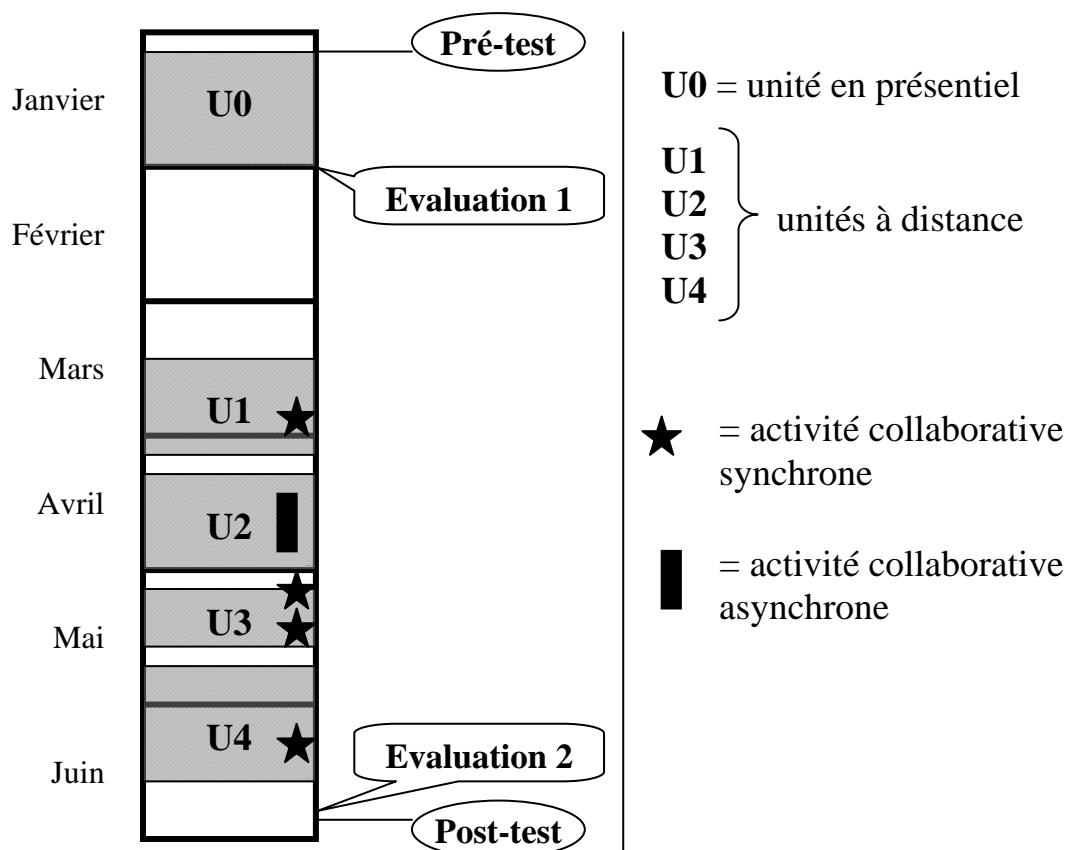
Pré-test

Janvier

U0

Evaluation 1

Février

Mars

U1 ★

Avril

U2

Mai

★
U3 ★

U4 ★

Evaluation 2

Juin

Post-test

**U0** = unité en présentiel

**U1**
**U2**
**U3**
**U4**
unités à distance

★ = activité collaborative synchrone

= activité collaborative asynchrone